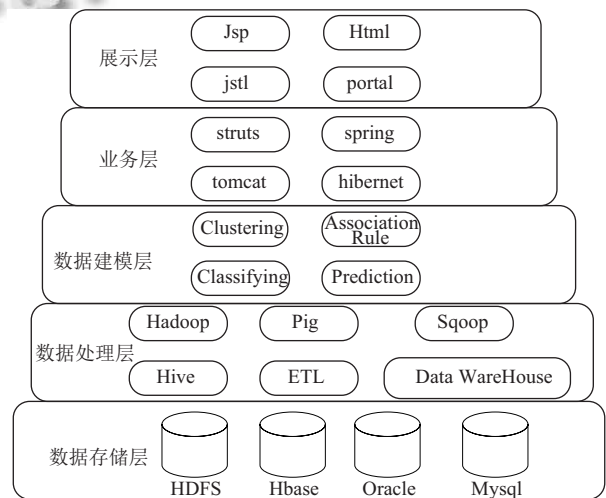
展示层
Jsp
Html
jstl
portal

业务层
struts
spring
tomcat
hibernet

数据建模层
Clustering
Association Rule
Classifying
Prediction

数据处理层
Hadoop
Pig
Sqoop
Hive
ETL
Data WareHouse

数据存储层
HDFS
Hbase
Oracle
Mysql